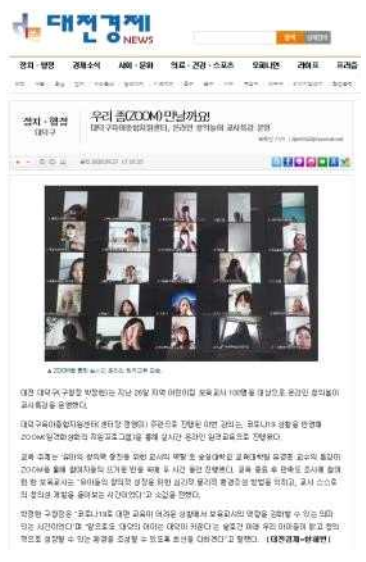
대전경제 NEWS

정치 · 행정 | 경제소식 | 사회 · 문화 | 의료 · 건강 · 스포츠 | 오피니언 | 라이프 | 프리즘

정치 · 행정
대덕구

우리 줌(ZOOM) 만날까요!
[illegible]

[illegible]

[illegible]

대전 대덕구(구청장 박정현)는 지난 28일 지역 어린이집 보육교사 100명을 대상으로 온라인 강의들의 교사특강을 운영했다.

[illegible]

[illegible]

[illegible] (대전경제=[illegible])